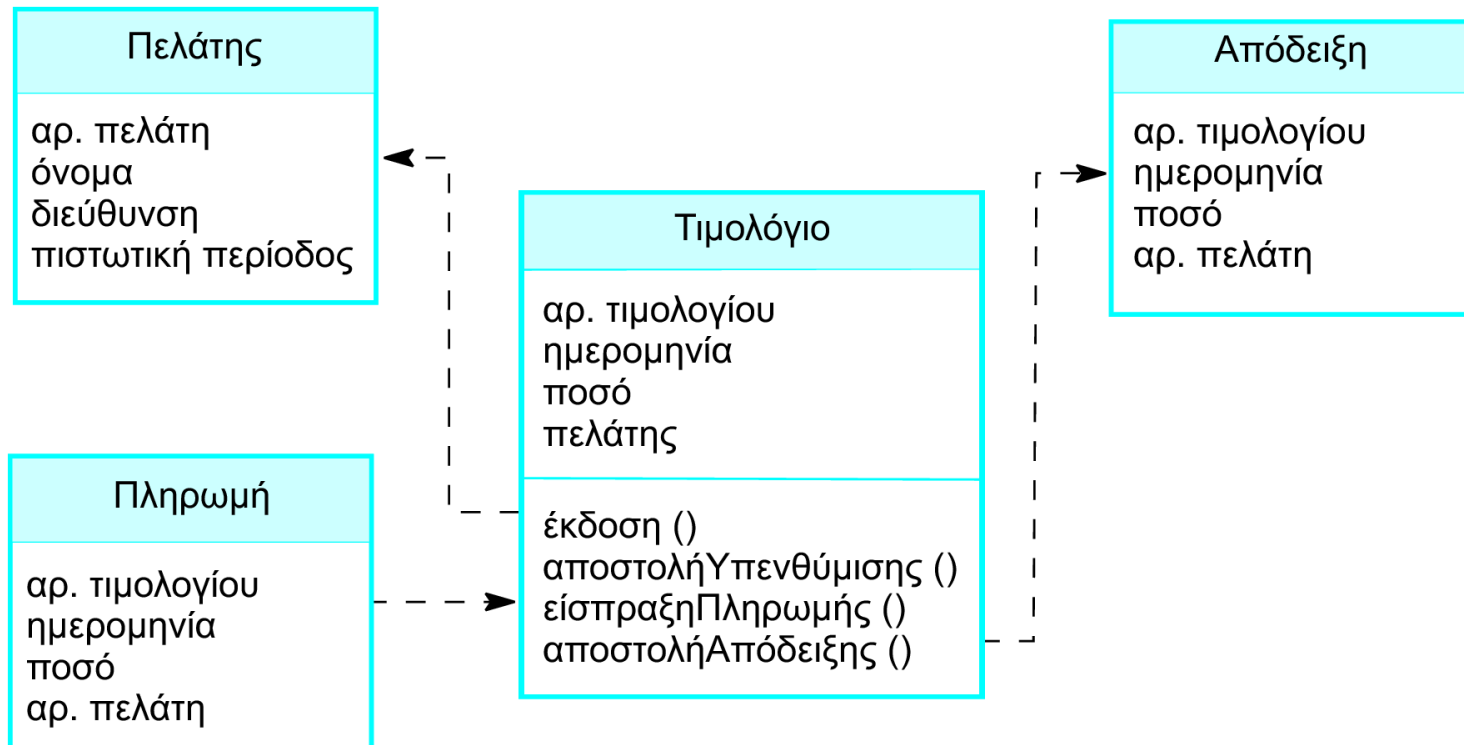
Πελάτης

αρ. πελάτη
όνομα
διεύθυνση
πιστωτική περίοδος

Τιμολόγιο

αρ. τιμολογίου
ημερομηνία
ποσό
πελάτης

έκδοση ()
αποστολήΥπενθύμισης ()
είσπραξηΠληρωμής ()
αποστολήΑπόδειξης ()

Απόδειξη

αρ. τιμολογίου
ημερομηνία
ποσό
αρ. πελάτη

Πληρωμή

αρ. τιμολογίου
ημερομηνία
ποσό
αρ. πελάτη